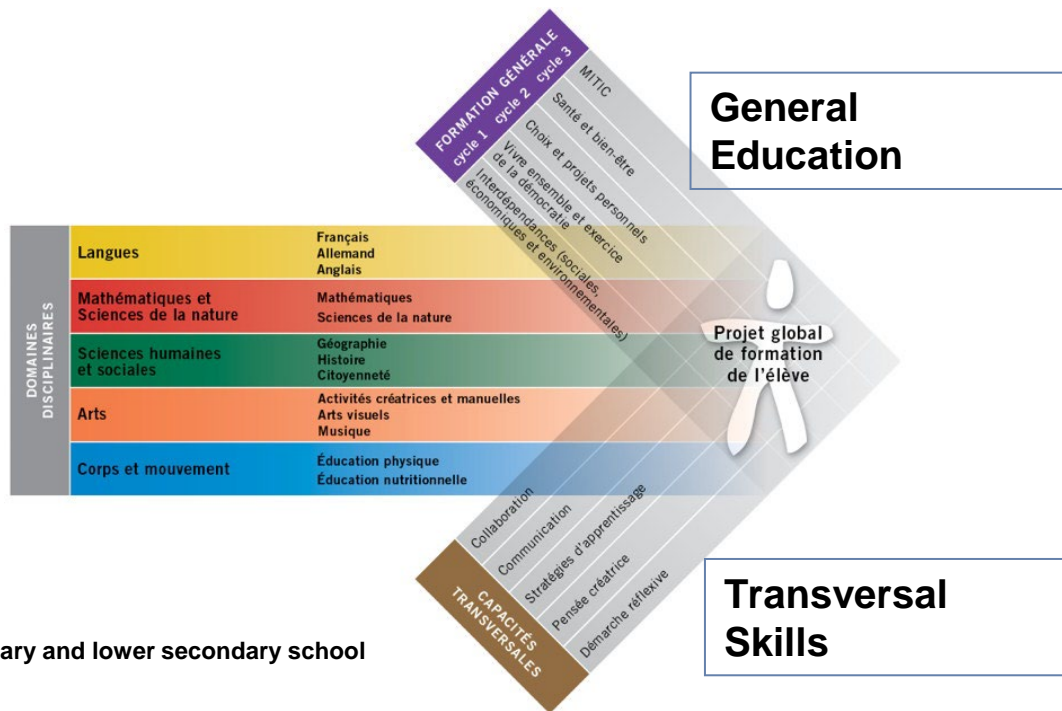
FORMATION GÉNÉRALE
cycle 1 cycle 2 cycle 3
MITIC
Santé et bien-être
Choix et projets personnels
Vivre ensemble et exercice de la démocratie
Interdépendances (sociales, économiques et environnementales)

General Education

DOMAINES DISCIPLINAIRES

| Langues | Français Allemand Anglais |
|---|---|
| Mathématiques et Sciences de la nature | Mathématiques Sciences de la nature |
| Sciences humaines et sociales | Géographie Histoire Citoyenneté |
| Arts | Activités créatrices et manuelles Arts visuels Musique |
| Corps et mouvement | Éducation physique Éducation nutritionnelle |

Projet global de formation de l'élève

CAPACITÉS TRANSVERSALES
Collaboration
Communication
Stratégies d'apprentissage
Pensée créatrice
Démarche réflexive

Transversal Skills

ary and lower secondary school